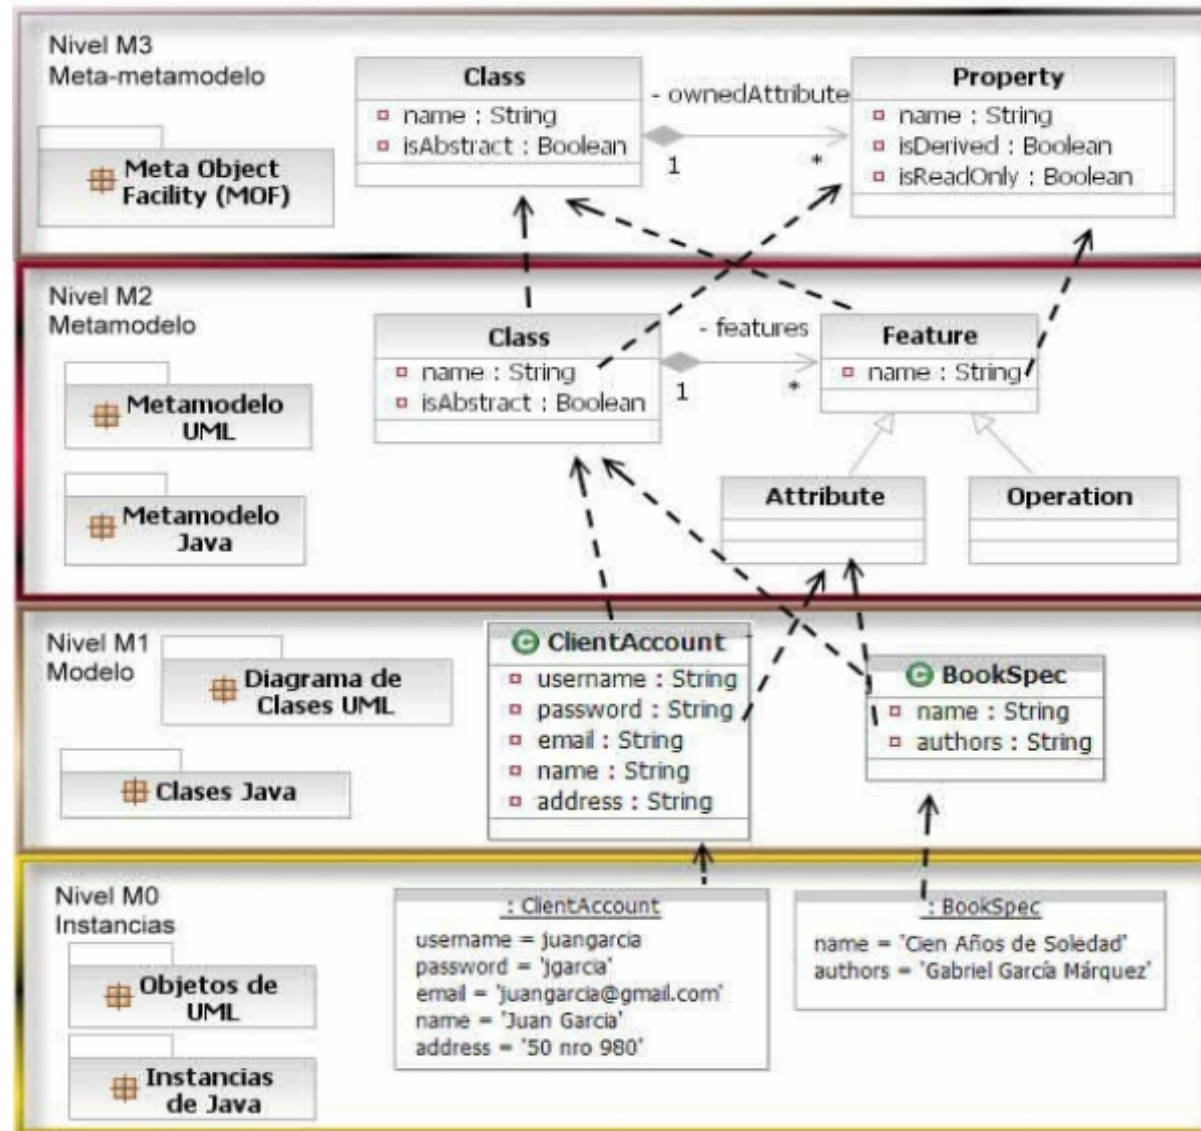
Nivel M3
Meta-metamodelo

Meta Object Facility (MOF)

Class
name : String
isAbstract : Boolean

- ownedAttribute
1
*

Property
name : String
isDerived : Boolean
isReadOnly : Boolean

Nivel M2
Metamodelo

Metamodelo UML

Metamodelo Java

Class
name : String
isAbstract : Boolean

- features
1
*

Feature
name : String

Attribute

Operation

Nivel M1
Modelo

Diagrama de Clases UML

Clases Java

ClientAccount
username : String
password : String
email : String
name : String
address : String

BookSpec
name : String
authors : String

Nivel M0
Instancias

Objetos de UML

Instancias de Java

: ClientAccount
username = juangarcia
password = 'jgarcia'
email = 'juangarcia@gmail.com'
name = 'Juan Garcia'
address = '50 nro 980'

: BookSpec
name = 'Cien Años de Soledad'
authors = 'Gabriel García Márquez'